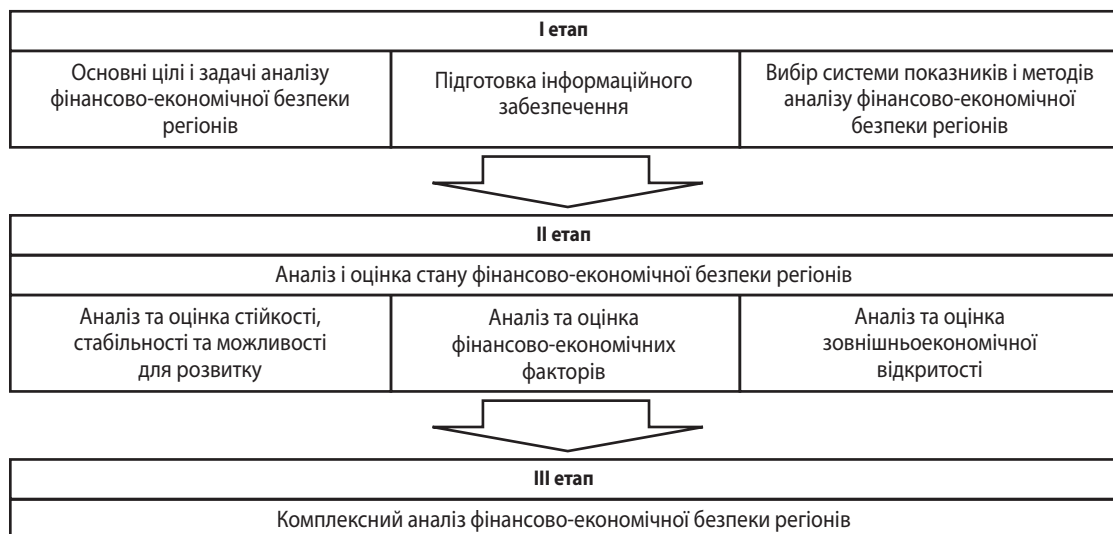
I етап

Основні цілі і задачі аналізу фінансово-економічної безпеки регіонів

Підготовка інформаційного забезпечення

Вибір системи показників і методів аналізу фінансово-економічної безпеки регіонів

II етап

Аналіз і оцінка стану фінансово-економічної безпеки регіонів

Аналіз та оцінка стійкості, стабільності та можливості для розвитку

Аналіз та оцінка фінансово-економічних факторів

Аналіз та оцінка зовнішньоекономічної відкритості

III етап

Комплексний аналіз фінансово-економічної безпеки регіонів